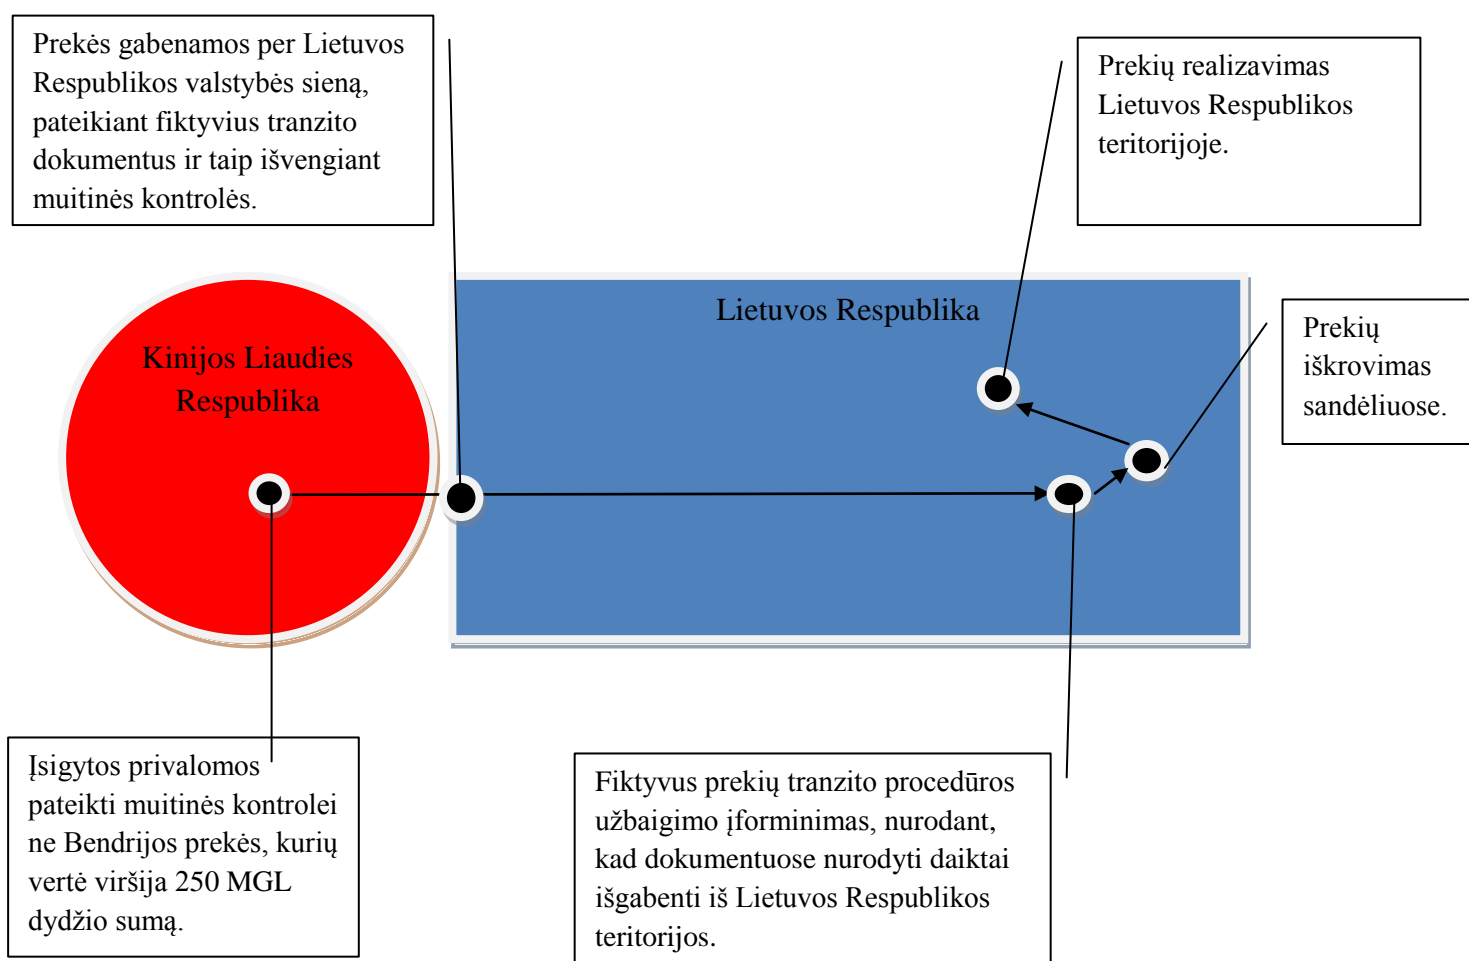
Prekės gabenamos per Lietuvos Respublikos valstybės sieną, pateikiant fiktyvius tranzito dokumentus ir taip išvengiant muitinės kontrolės.

Prekių realizavimas Lietuvos Respublikos teritorijoje.

Lietuvos Respublika

Kinijos Liaudies Respublika

Prekių iškrovimas sandėliuose.

Įsigytos privalomos pateikti muitinės kontrolei ne Bendrijos prekės, kurių vertė viršija 250 MGL dydžio sumą.

Fiktyvus prekių tranzito procedūros užbaigimo įforminimas, nurodant, kad dokumentuose nurodyti daiktai išgabenti iš Lietuvos Respublikos teritorijos.